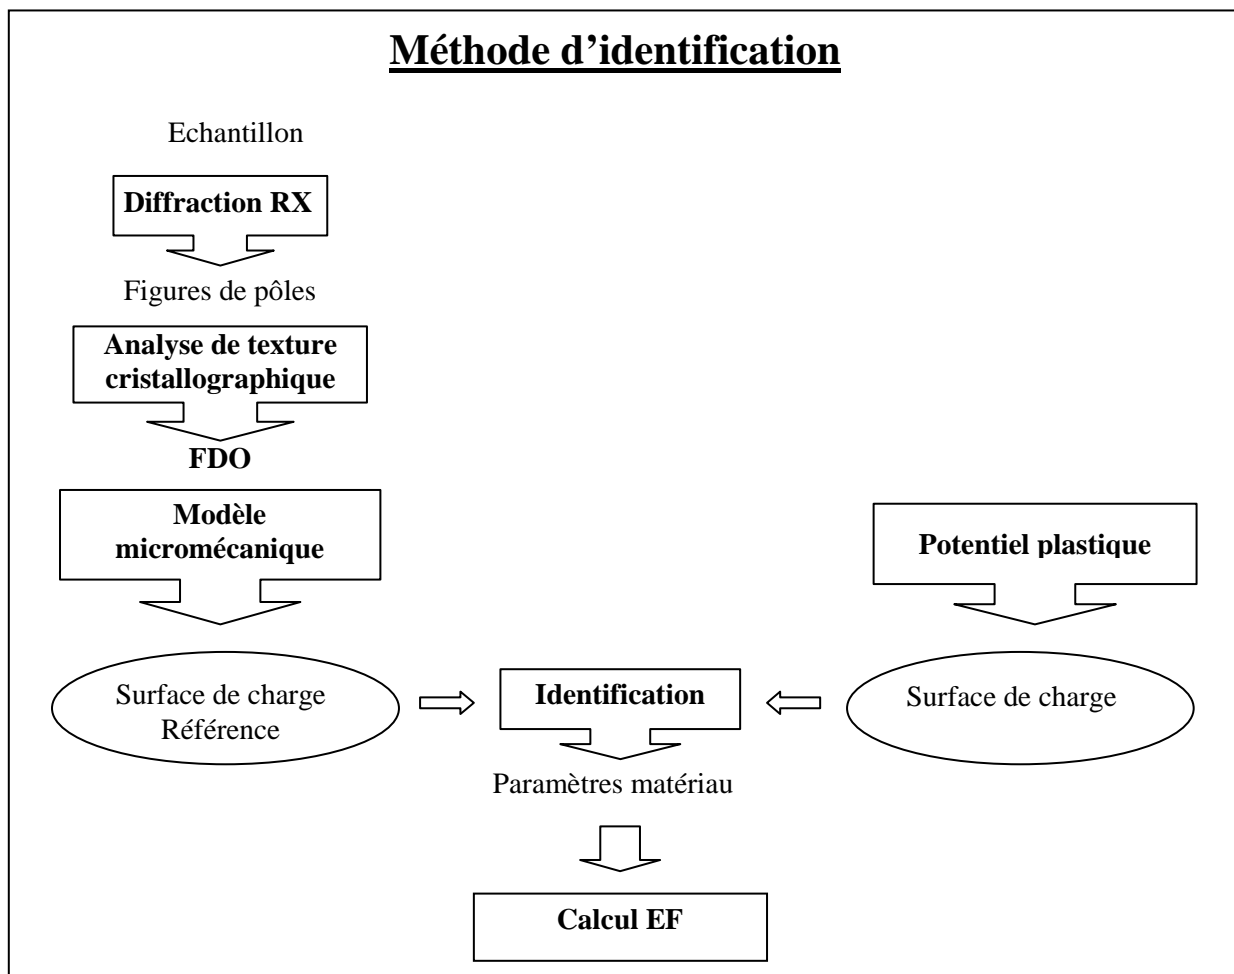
Méthode d'identification

Echantillon

Diffraction RX

Figures de pôles

Analyse de texture cristallographique

FDO

Modèle micromécanique

Potentiel plastique

Surface de charge Référence

Identification

Surface de charge

Paramètres matériau

Calcul EF